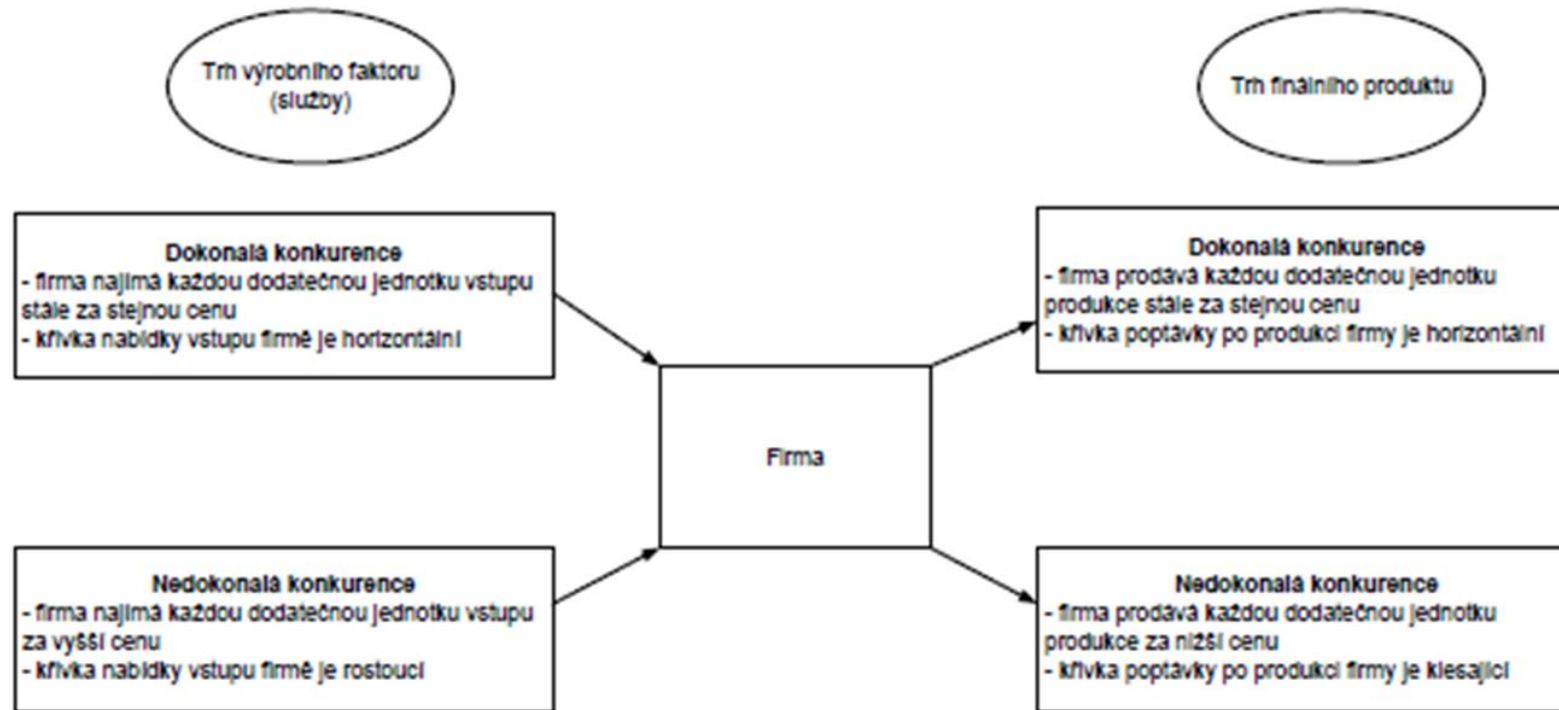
Trh výrobního faktoru (služby)

Trh finálního produktu

Dokonalá konkurence
- firma najímá každou dodatečnou jednotku vstupu stále za stejnou cenu
- křivka nabídky vstupu firmě je horizontální

Nedokonalá konkurence
- firma najímá každou dodatečnou jednotku vstupu za vyšší cenu
- křivka nabídky vstupu firmě je rostoucí

Firma

Dokonalá konkurence
- firma prodává každou dodatečnou jednotku produkce stále za stejnou cenu
- křivka poptávky po produkci firmy je horizontální

Nedokonalá konkurence
- firma prodává každou dodatečnou jednotku produkce za nižší cenu
- křivka poptávky po produkci firmy je klesající